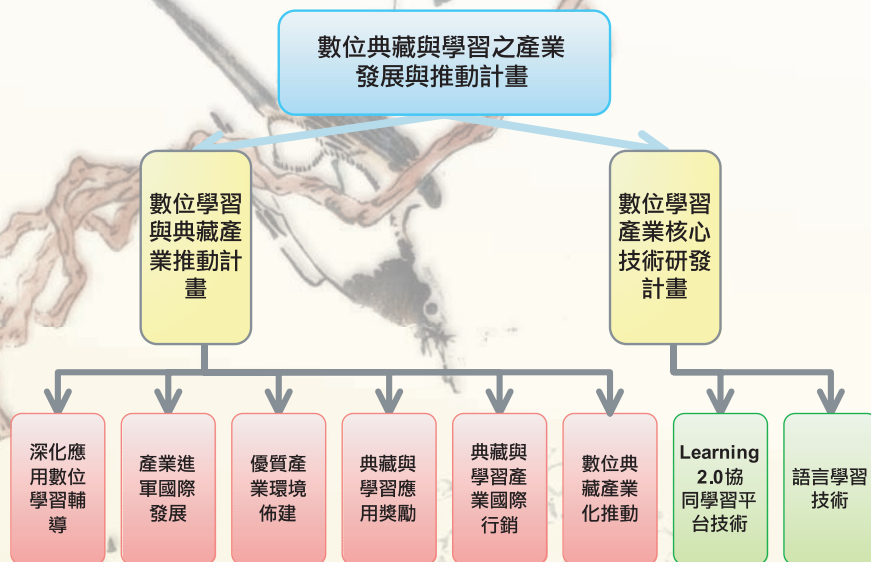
數位典藏與學習之產業發展與推動計畫

數位學習與典藏產業推動計畫

數位學習產業核心技術研發計畫

深化應用數位學習輔導

產業進軍國際發展

優質產業環境佈建

典藏與學習應用獎勵

典藏與學習產業國際行銷

數位典藏產業化推動

Learning 2.0協同學習平台技術

語言學習技術